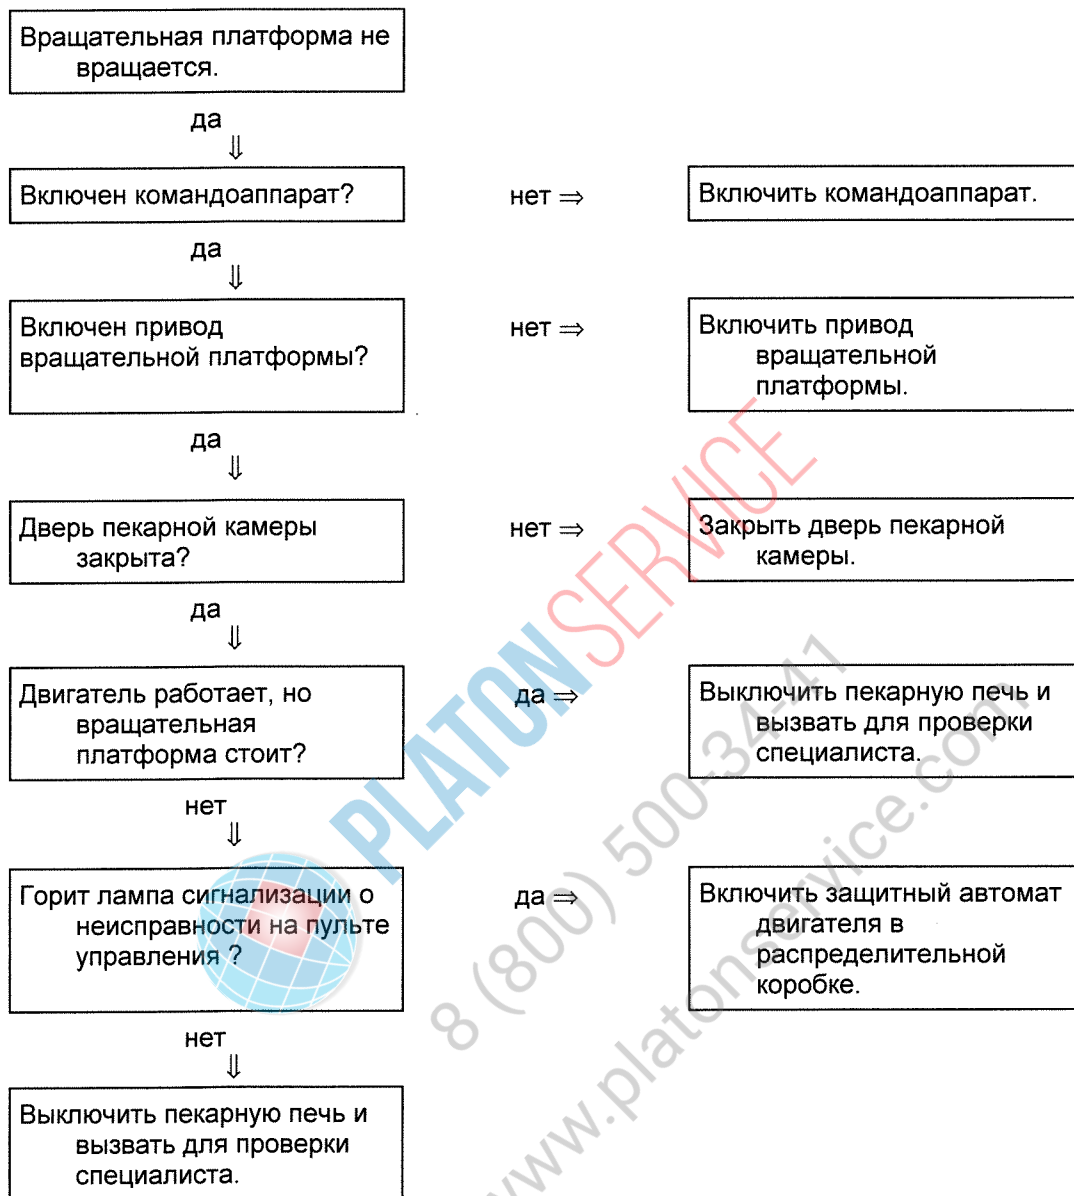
Вращательная платформа не вращается.

да
⇓

Включен командоаппарат?

нет ⇒

Включить командоаппарат.

да
⇓

Включен привод вращательной платформы?

нет ⇒

Включить привод вращательной платформы.

да
⇓

Дверь пекарной камеры закрыта?

нет ⇒

Закрыть дверь пекарной камеры.

да
⇓

Двигатель работает, но вращательная платформа стоит?

да ⇒

Выключить пекарную печь и вызвать для проверки специалиста.

нет
⇓

Горит лампа сигнализации о неисправности на пульте управления ?

да ⇒

Включить защитный автомат двигателя в распределительной коробке.

нет
⇓

Выключить пекарную печь и вызвать для проверки специалиста.

PLATON SERVICE
8 (800) 500-34-41
www.platonservice.com